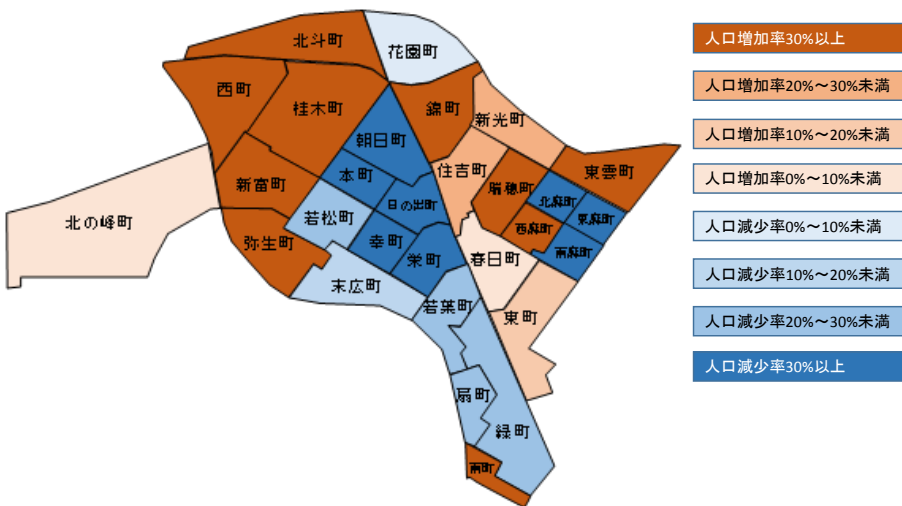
北斗町
花園町
西町
桂木町
錦町
新光町
朝日町
住吉町
東雲町
本町
瑞穂町
北麻町
新富町
日の出町
東麻町
北の峰町
若松町
西麻町
幸町
栄町
南麻町
弥生町
春日町
末広町
若葉町
東町
扇町
緑町
南町

人口増加率30%以上
人口増加率20%〜30%未満
人口増加率10%〜20%未満
人口増加率0%〜10%未満
人口減少率0%〜10%未満
人口減少率10%〜20%未満
人口減少率20%〜30%未満
人口減少率30%以上